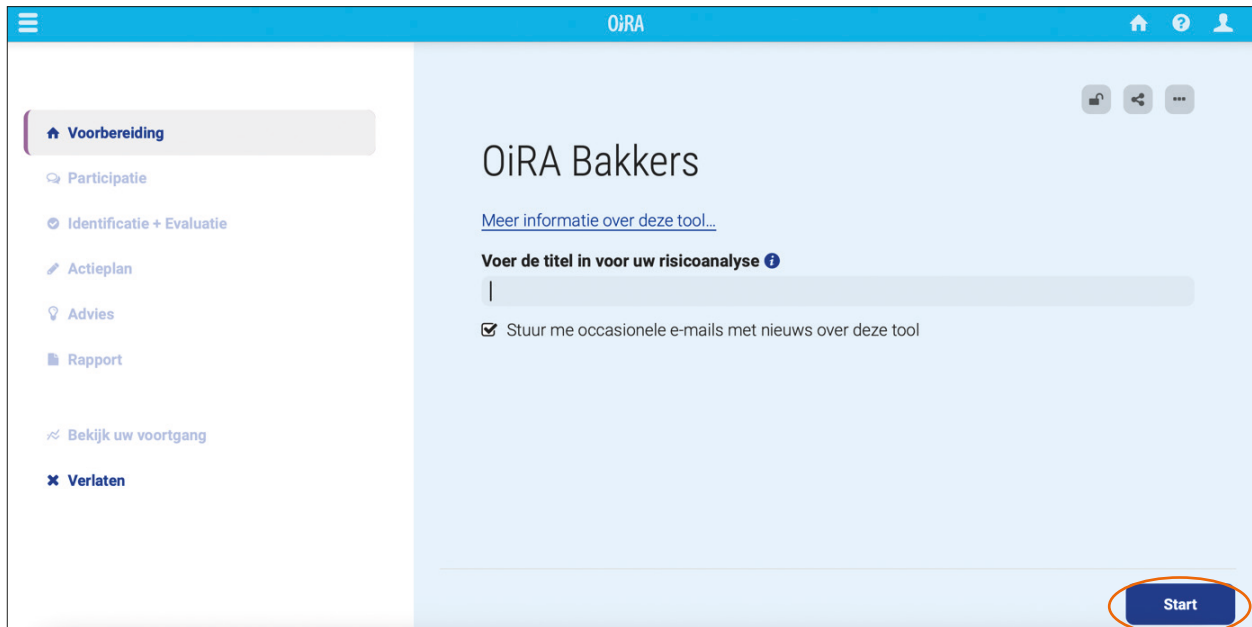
OiRA

Voorbereiding
Participatie
Identificatie + Evaluatie
Actieplan
Advies
Rapport

Bekijk uw voortgang
Verlaten

OiRA Bakkers

Meer informatie over deze tool...

Voer de titel in voor uw risicoanalyse

Stuur me occasionele e-mails met nieuws over deze tool

Start